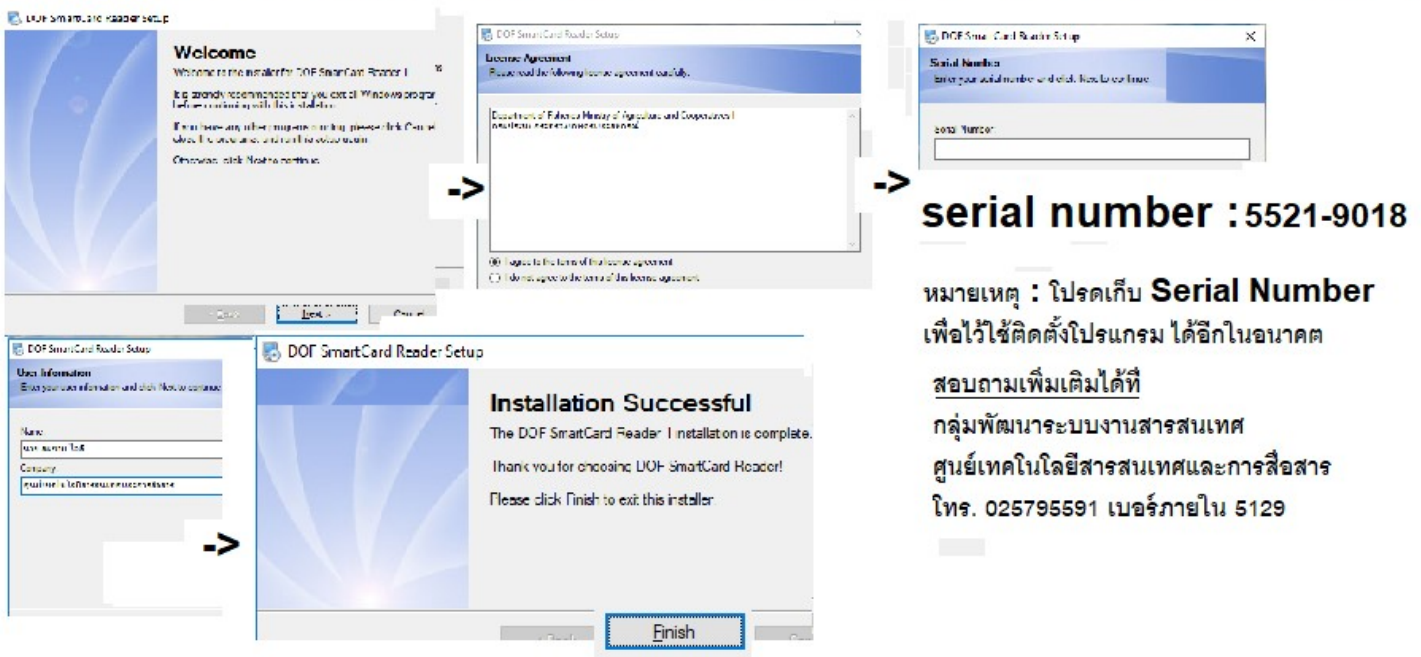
DOF SmartCard Reader Setup

Welcome

Welcome to the installer for DOF SmartCard Reader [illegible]

It is strongly recommended that you exit all Windows programs before continuing with this installation.

If you have any other programs running, please click Cancel, close the programs, and run this setup again.

Otherwise, click Next to continue.

< Back   Next >   Cancel

->

DOF SmartCard Reader Setup

License Agreement
Please read the following license agreement carefully.

Department of Fisheries Ministry of Agriculture and Cooperatives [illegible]

I agree to the terms of this license agreement
I do not agree to the terms of this license agreement

->

DOF SmartCard Reader Setup

Serial Number
Enter your serial number and click Next to continue.

Serial Number:

serial number : 5521-9018

หมายเหตุ : โปรดเก็บ Serial Number เพื่อไว้ใช้ติดตั้งโปรแกรม ได้อีกในอนาคต

สอบถามเพิ่มเติมได้ที่
กลุ่มพัฒนาระบบงานสารสนเทศ
ศูนย์เทคโนโลยีสารสนเทศและการสื่อสาร
โทร. 025795591 เบอร์ภายใน 5129

DOF SmartCard Reader Setup

User Information
Enter your user information and click Next to continue.

Name:
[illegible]
Company:
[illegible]

->

DOF SmartCard Reader Setup

Installation Successful

The DOF SmartCard Reader 1 installation is complete.

Thank you for choosing DOF SmartCard Reader!

Please click Finish to exit this installer.

< Back   Finish   Cancel